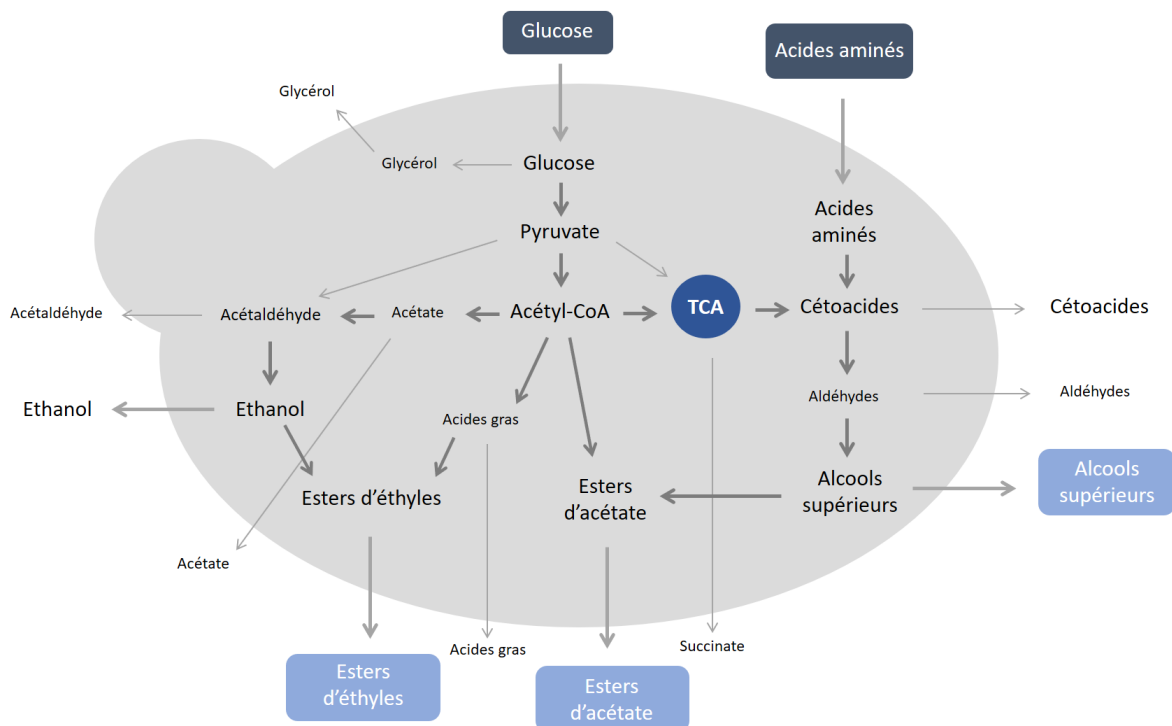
Glucose

Acides aminés

Glycérol

Glycérol

Glucose

Acides aminés

Pyruvate

Acétaldéhyde

Acétaldéhyde

Acétate

Acétyl-CoA

TCA

Cétoacides

Cétoacides

Aldéhydes

Aldéhydes

Ethanol

Ethanol

Acides gras

Alcools supérieurs

Alcools supérieurs

Esters d'éthyles

Esters d'acétate

Acétate

Acides gras

Succinate

Esters d'éthyles

Esters d'acétate